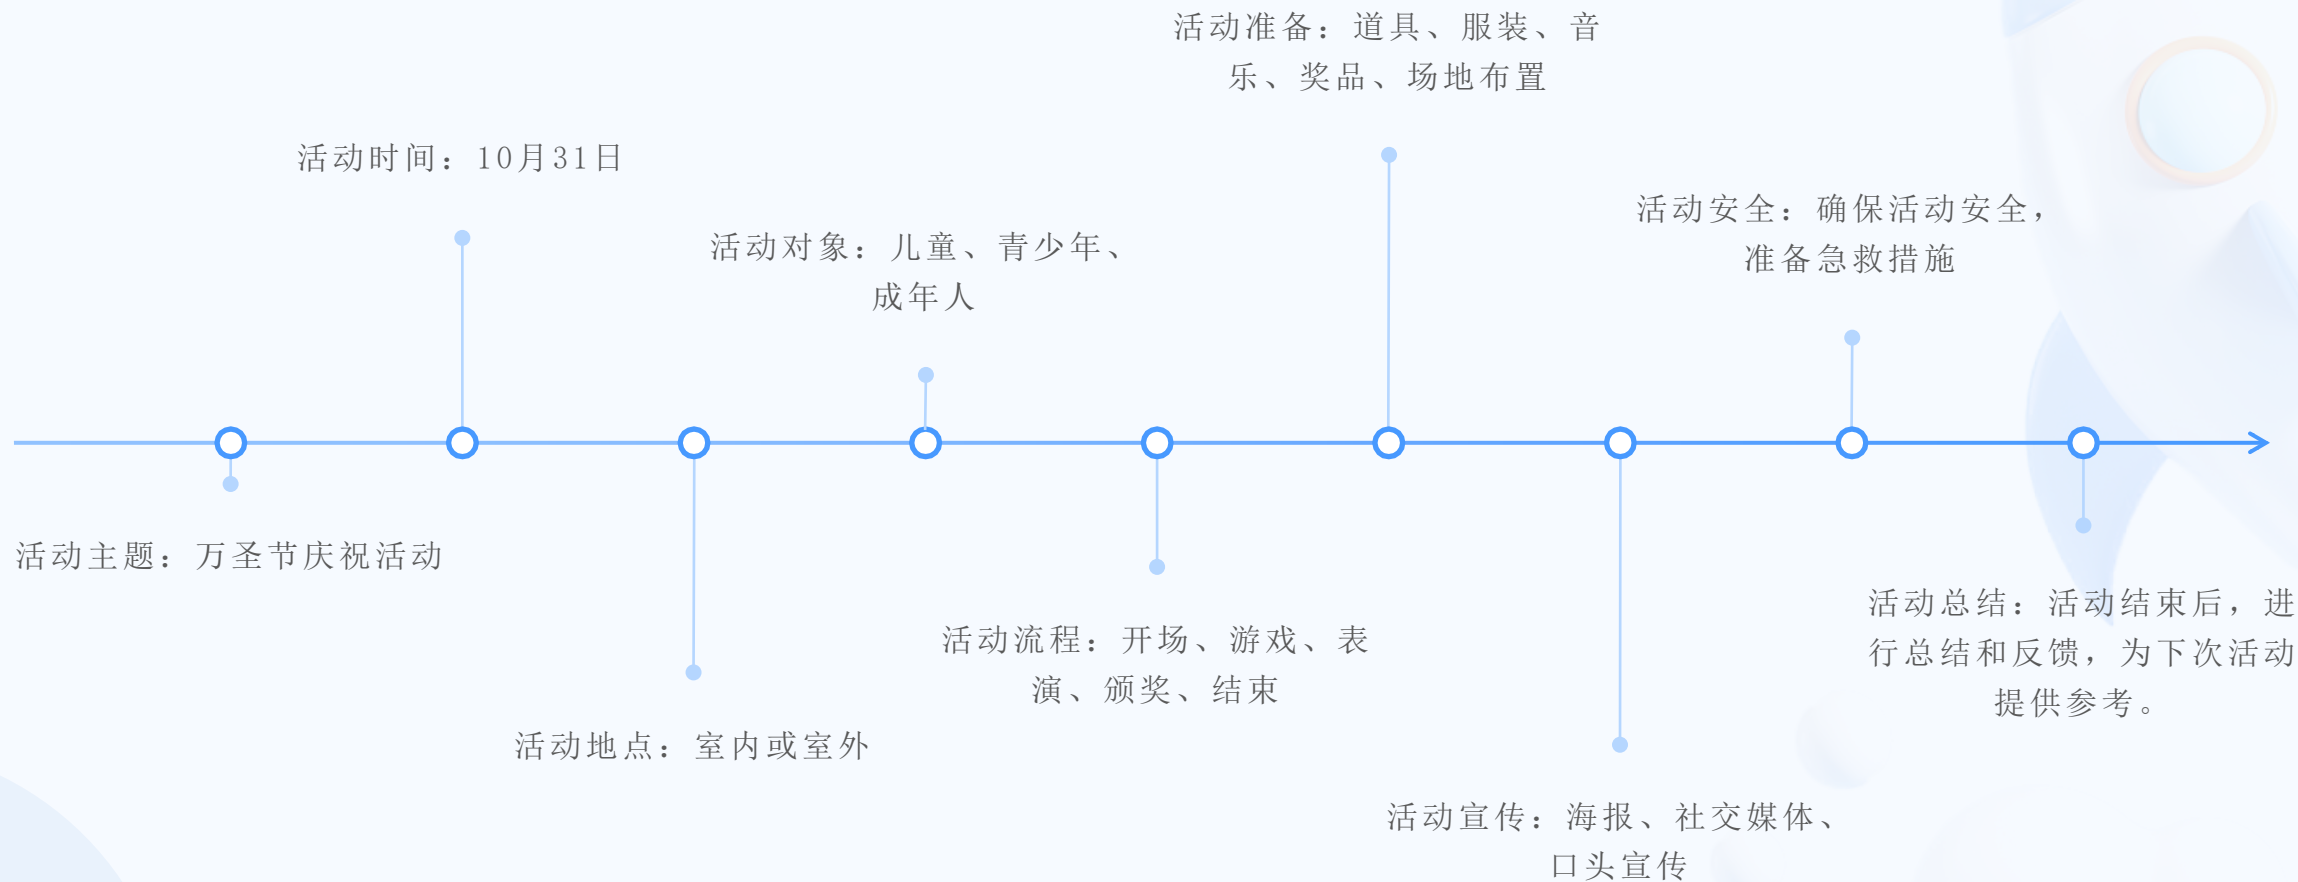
活动主题：万圣节庆祝活动

活动时间：10月31日

活动地点：室内或室外

活动对象：儿童、青少年、成年人

活动流程：开场、游戏、表演、颁奖、结束

活动准备：道具、服装、音乐、奖品、场地布置

活动宣传：海报、社交媒体、口头宣传

活动安全：确保活动安全，准备急救措施

活动总结：活动结束后，进行总结和反馈，为下次活动提供参考。